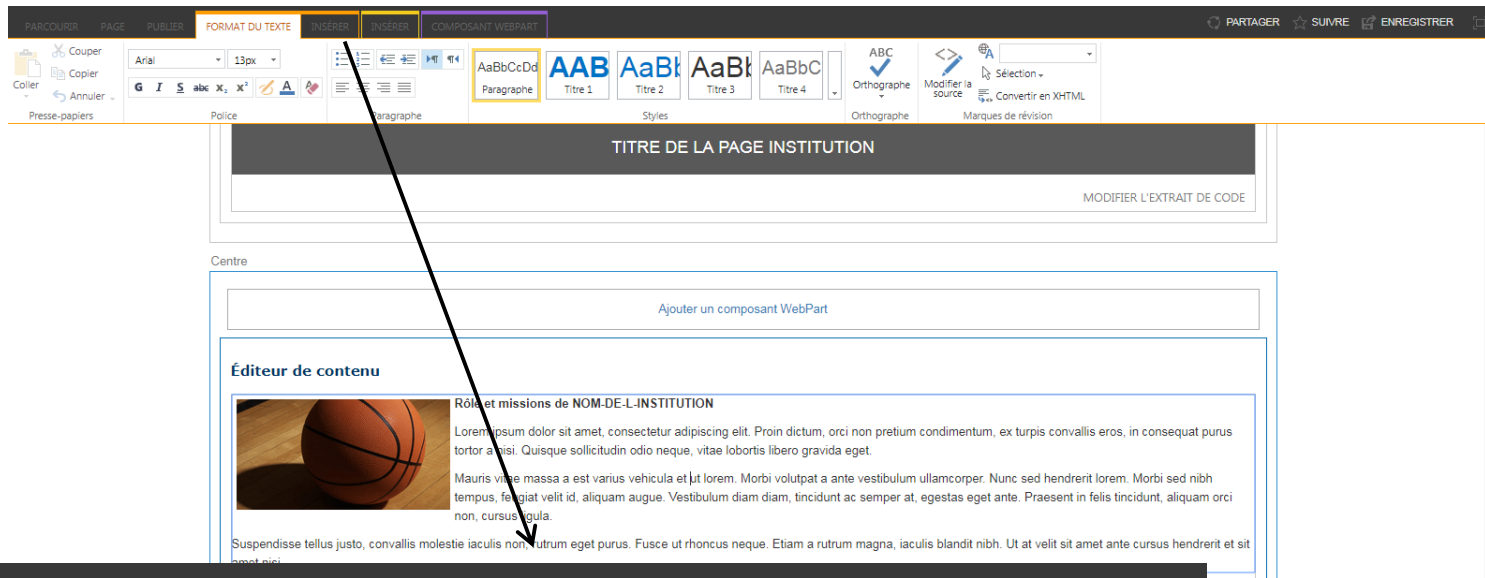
PARCOURIR PAGE PUBLIER FORMAT DU TEXTE INSÉRER INSÉRER COMPOSANT WEBPART

PARTAGER SUIVRE ENREGISTRER

Coller Couper Copier Annuler

Arial 13px

G I S abc $x_2$ $x^2$ A

AaBbCcDd Paragraphe AAB Titre 1 AaBb Titre 2 AaBb Titre 3 AaBbC Titre 4

ABC Orthographe

Modifier la source

Sélection

Convertir en XHTML

Presse-papiers Police Paragraphe Styles Orthographe Marques de révision

TITRE DE LA PAGE INSTITUTION

MODIFIER L'EXTRAIT DE CODE

Centre

Ajouter un composant WebPart

Éditeur de contenu

Rôle et missions de NOM-DE-L-INSTITUTION

Lorem ipsum dolor sit amet, consectetur adipiscing elit. Proin dictum, orci non pretium condimentum, ex turpis convallis eros, in consequat purus tortor a nisi. Quisque sollicitudin odio neque, vitae lobortis libero gravida eget.

Mauris vitae massa a est varius vehicula et ut lorem. Morbi volutpat a ante vestibulum ullamcorper. Nunc sed hendrerit lorem. Morbi sed nibh tempus, feugiat velit id, aliquam augue. Vestibulum diam diam, tincidunt ac semper at, egestas eget ante. Praesent in felis tincidunt, aliquam orci non, cursus ligula.

Suspendisse tellus justo, convallis molestie iaculis non, rutrum eget purus. Fusce ut rhoncus neque. Etiam a rutrum magna, iaculis blandit nibh. Ut at velit sit amet ante cursus hendrerit et sit amet nisi.